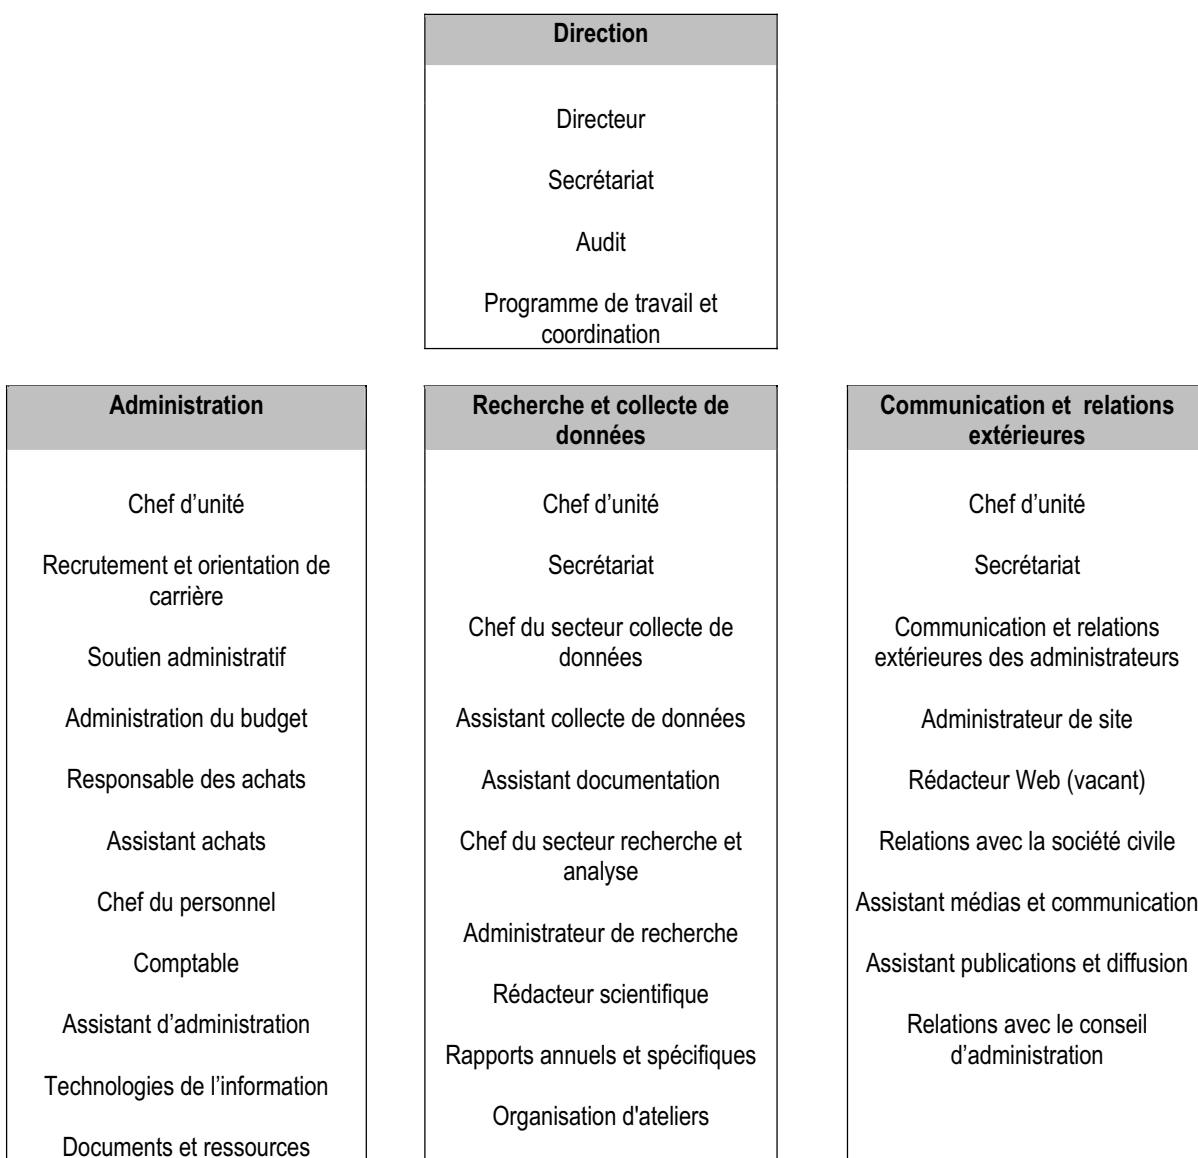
Direction

Directeur

Secrétariat

Audit

Programme de travail et coordination

Administration

Chef d’unité

Recrutement et orientation de carrière

Soutien administratif

Administration du budget

Responsable des achats

Assistant achats

Chef du personnel

Comptable

Assistant d’administration

Technologies de l’information

Documents et ressources

Recherche et collecte de données

Chef d’unité

Secrétariat

Chef du secteur collecte de données

Assistant collecte de données

Assistant documentation

Chef du secteur recherche et analyse

Administrateur de recherche

Rédacteur scientifique

Rapports annuels et spécifiques

Organisation d'ateliers

Communication et relations extérieures

Chef d’unité

Secrétariat

Communication et relations extérieures des administrateurs

Administrateur de site

Rédacteur Web (vacant)

Relations avec la société civile

Assistant médias et communication

Assistant publications et diffusion

Relations avec le conseil d’administration